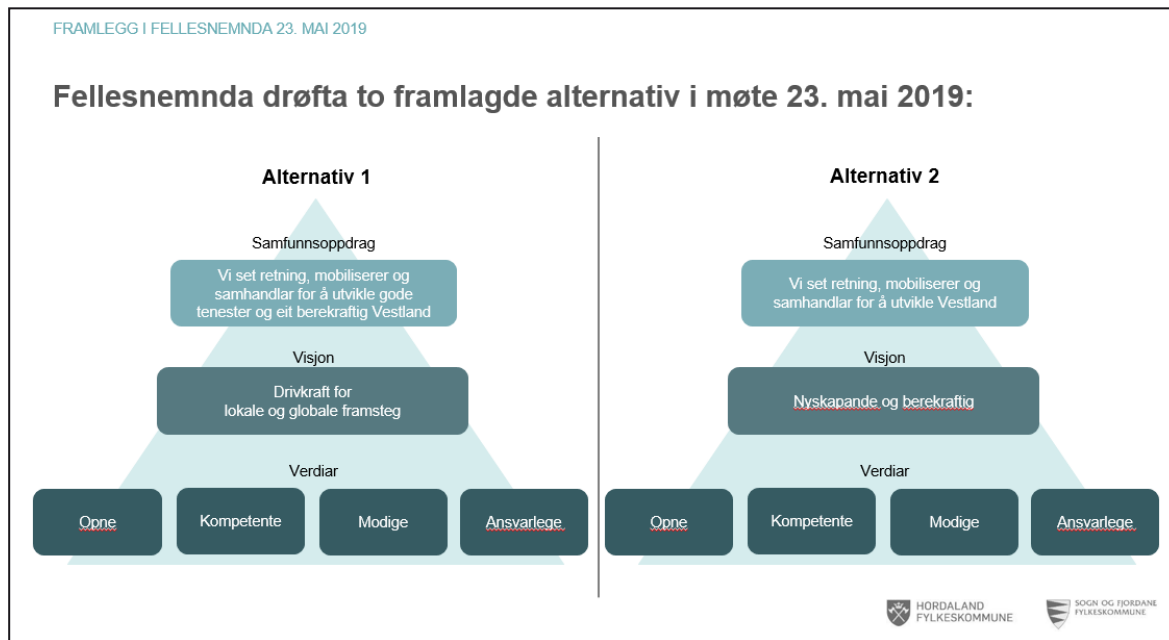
FRAMLEGG I FELLESNEMNDA 23. MAI 2019

Fellesnemnda drøfta to framlagde alternativ i møte 23. mai 2019:

Alternativ 1

Samfunnsoppdrag

Vi set retning, mobiliserer og samhandlar for å utvikle gode tenester og eit berekraftig Vestland

Visjon

Drivkraft for lokale og globale framsteg

Verdiar

Opne

Kompetente

Modige

Ansvarlege

Alternativ 2

Samfunnsoppdrag

Vi set retning, mobiliserer og samhandlar for å utvikle Vestland

Visjon

Nyskapande og berekraftig

Verdiar

Opne

Kompetente

Modige

Ansvarlege

HORDALAND FYLKESKOMMUNE

SOGN OG FJORDANE FYLKESKOMMUNE